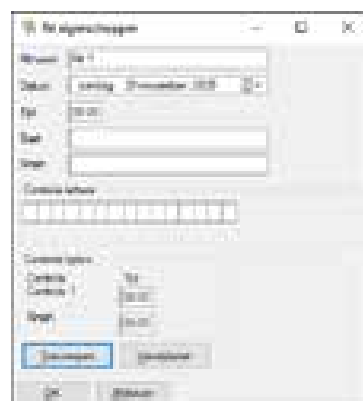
Rit eigenschappen

Nummer	Rit 1

Datum	zaterdag 23 november 2019

Tijd	09:00

Start

Finish

Controles lettercs

Controles tijden
Controle	Tijd
Controle 1	09:00
Finish	09:00

Toevoegen	Verwijderen

OK	Afbreken